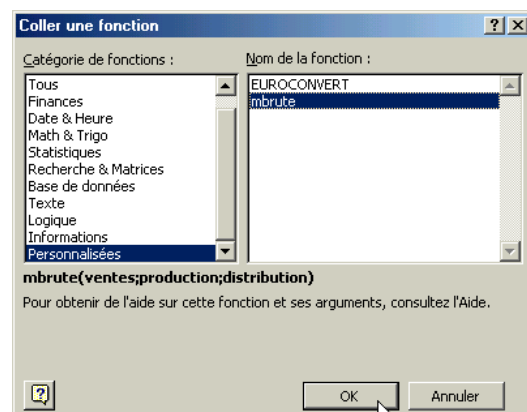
Coller une fonction

?

×

Catégorie de fonctions :

Tous
Finances
Date & Heure
Math & Trigo
Statistiques
Recherche & Matrices
Base de données
Texte
Logique
Informations
Personnalisées

Nom de la fonction :

EUROCONVERT
mbrute

mbrute(ventes;production;distribution)

Pour obtenir de l'aide sur cette fonction et ses arguments, consultez l'Aide.

?

OK

Annuler